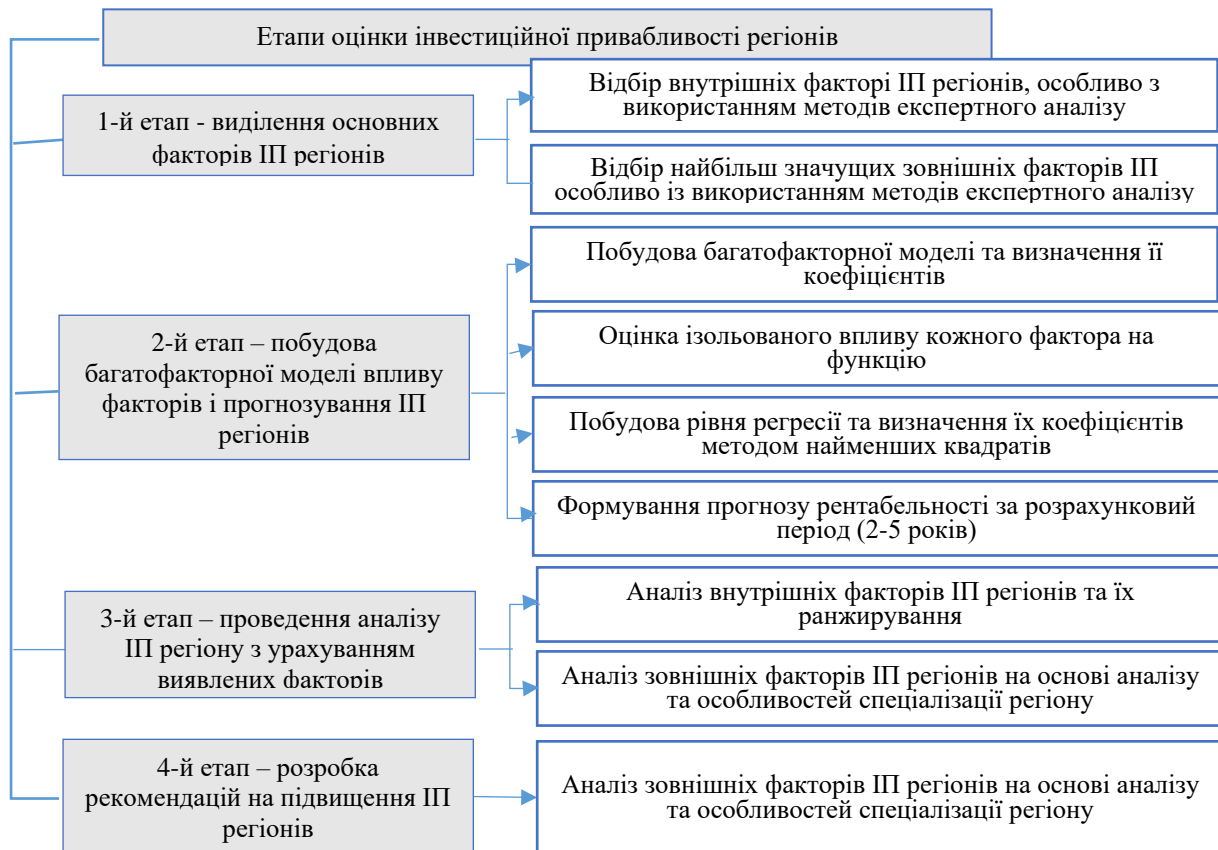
Етапи оцінки інвестиційної привабливості регіонів

1-й етап - виділення основних факторів ІП регіонів

Відбір внутрішніх факторі ІП регіонів, особливо з використанням методів експертного аналізу

Відбір найбільш значущих зовнішніх факторів ІП особливо із використанням методів експертного аналізу

2-й етап – побудова багатофакторної моделі впливу факторів і прогнозування ІП регіонів

Побудова багатофакторної моделі та визначення її коефіцієнтів

Оцінка ізольованого впливу кожного фактора на функцію

Побудова рівня регресії та визначення їх коефіцієнтів методом найменших квадратів

Формування прогнозу рентабельності за розрахунковий період (2-5 років)

3-й етап – проведення аналізу ІП регіону з урахуванням виявлених факторів

Аналіз внутрішніх факторів ІП регіонів та їх ранжирування

Аналіз зовнішніх факторів ІП регіонів на основі аналізу та особливостей спеціалізації регіону

4-й етап – розробка рекомендацій на підвищення ІП регіонів

Аналіз зовнішніх факторів ІП регіонів на основі аналізу та особливостей спеціалізації регіону